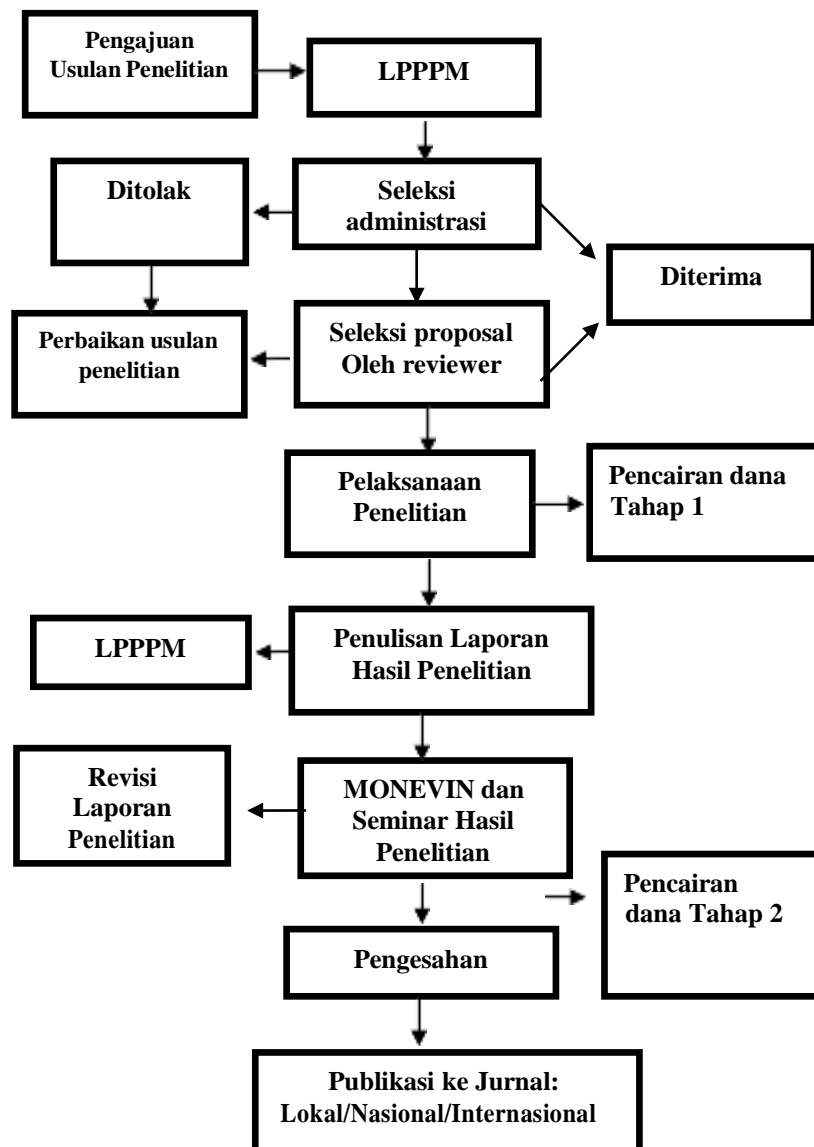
Pengajuan Usulan Penelitian

LPPPM

Ditolak

Seleksi administrasi

Diterima

Perbaikan usulan penelitian

Seleksi proposal Oleh reviewer

Pelaksanaan Penelitian

Pencairan dana Tahap 1

LPPPM

Penulisan Laporan Hasil Penelitian

Revisi Laporan Penelitian

MONEVIN dan Seminar Hasil Penelitian

Pencairan dana Tahap 2

Pengesahan

Publikasi ke Jurnal: Lokal/Nasional/Internasional